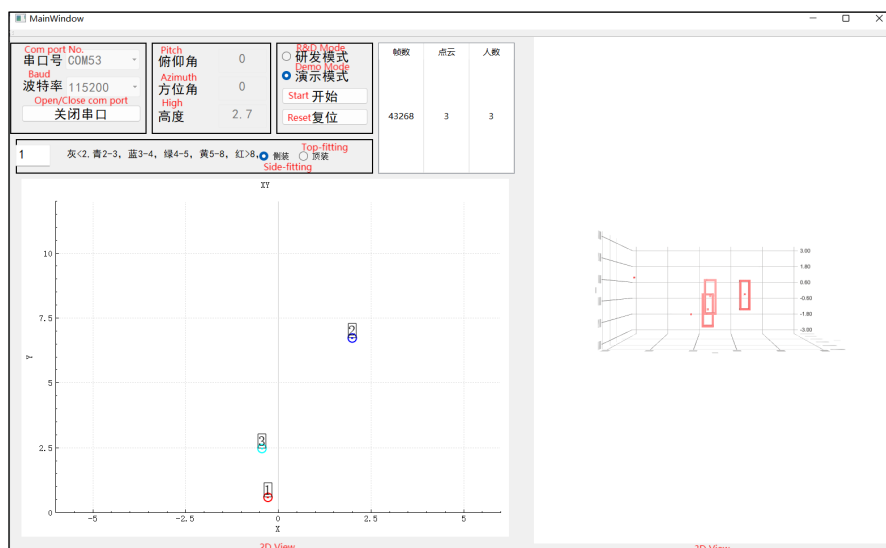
MainWindow

Com port No.
串口号 COM53
Baud
波特率 115200
Open/Close com port
关闭串口

Pitch
俯仰角 0
Azimuth
方位角 0
High
高度 2.7

R&D Mode
研发模式
Demo Mode
演示模式
Start 开始
Reset 复位

| 帧数 | 点云 | 人数 |
|---|---|---|
| 43268 | 3 | 3 |

1 灰<2，青2-3，蓝3-4，绿4-5，黄5-8，红>8
Top-fitting
侧装 顶装
Side-fitting

XY
Y
10
7.5
5
2.5
0
-5 -2.5 0 2.5 5
X
1
2
3

3.00
1.80
0.60
-0.60
-1.80
-3.00

2D View
3D View